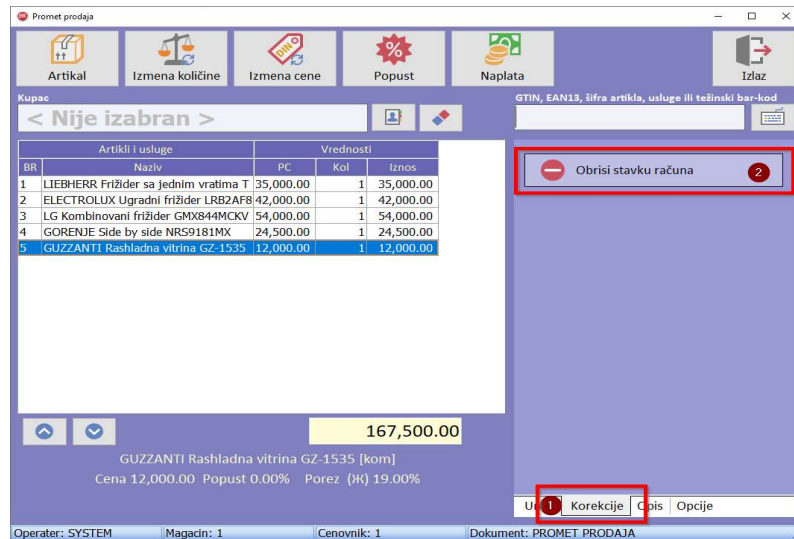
Promet prodaja

Artikal
Izmena količine
Izmena cene
Popust
Naplata
Izlaz

Kupac
< Nije izabran >

GTIN, EAN13, šifra artikla, usluge ili težinski bar-kod

| Artikli i usluge | | Vrednosti | | |
|---|---|---|---|---|
| BR | Naziv | PC | Kol | Iznos |
| 1 | LIEBHERR Frižider sa jednim vratima T | 35,000.00 | 1 | 35,000.00 |
| 2 | ELECTROLUX Ugradni frižider LRB2AF8 | 42,000.00 | 1 | 42,000.00 |
| 3 | LG Kombinovani frižider GMX844MCKV | 54,000.00 | 1 | 54,000.00 |
| 4 | GORENJE Side by side NRS9181MX | 24,500.00 | 1 | 24,500.00 |
| 5 | GUZZANTI Rashladna vitrina GZ-1535 | 12,000.00 | 1 | 12,000.00 |

Obrisi stavku računa
2

167,500.00

GUZZANTI Rashladna vitrina GZ-1535 [kom]
Cena 12,000.00 Popust 0.00% Porez (Ж) 19.00%

U 1 Korekcije Opis Opcije

Operater: SYSTEM
Magacin: 1
Cenovnik: 1
Dokument: PROMET PRODAJA